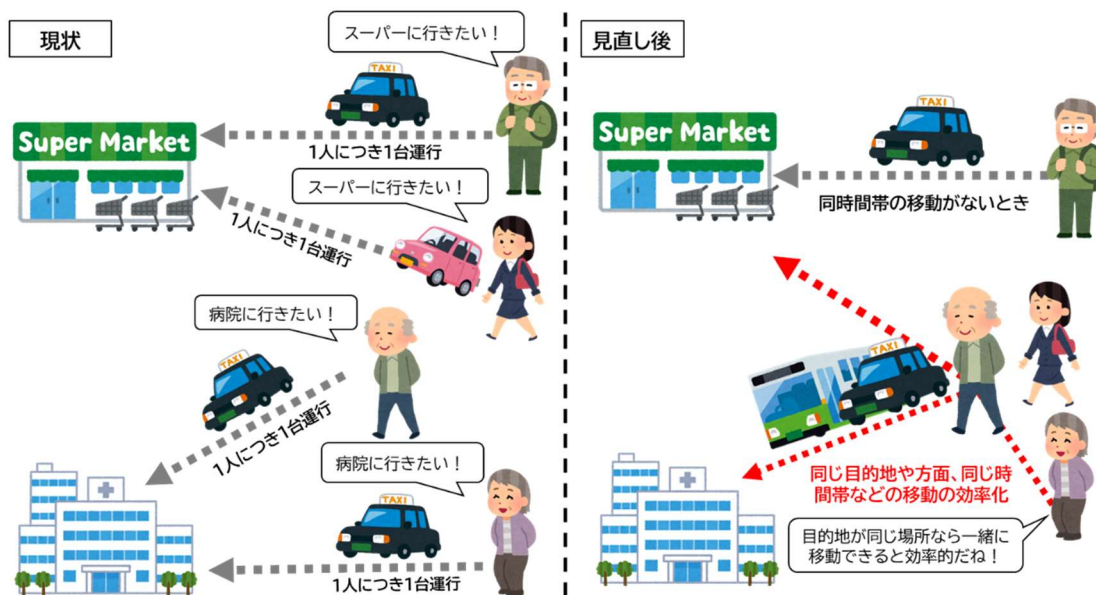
現状

スーパーに行きたい！

TAXI

Super Market

1人につき1台運行

スーパーに行きたい！

1人につき1台運行

病院に行きたい！

TAXI

1人につき1台運行

病院に行きたい！

TAXI

1人につき1台運行

見直し後

TAXI

Super Market

同時間帯の移動がないとき

TAXI

同じ目的地や方面、同じ時間帯などの移動の効率化

目的地が同じ場所なら一緒に移動できると効率的だね！